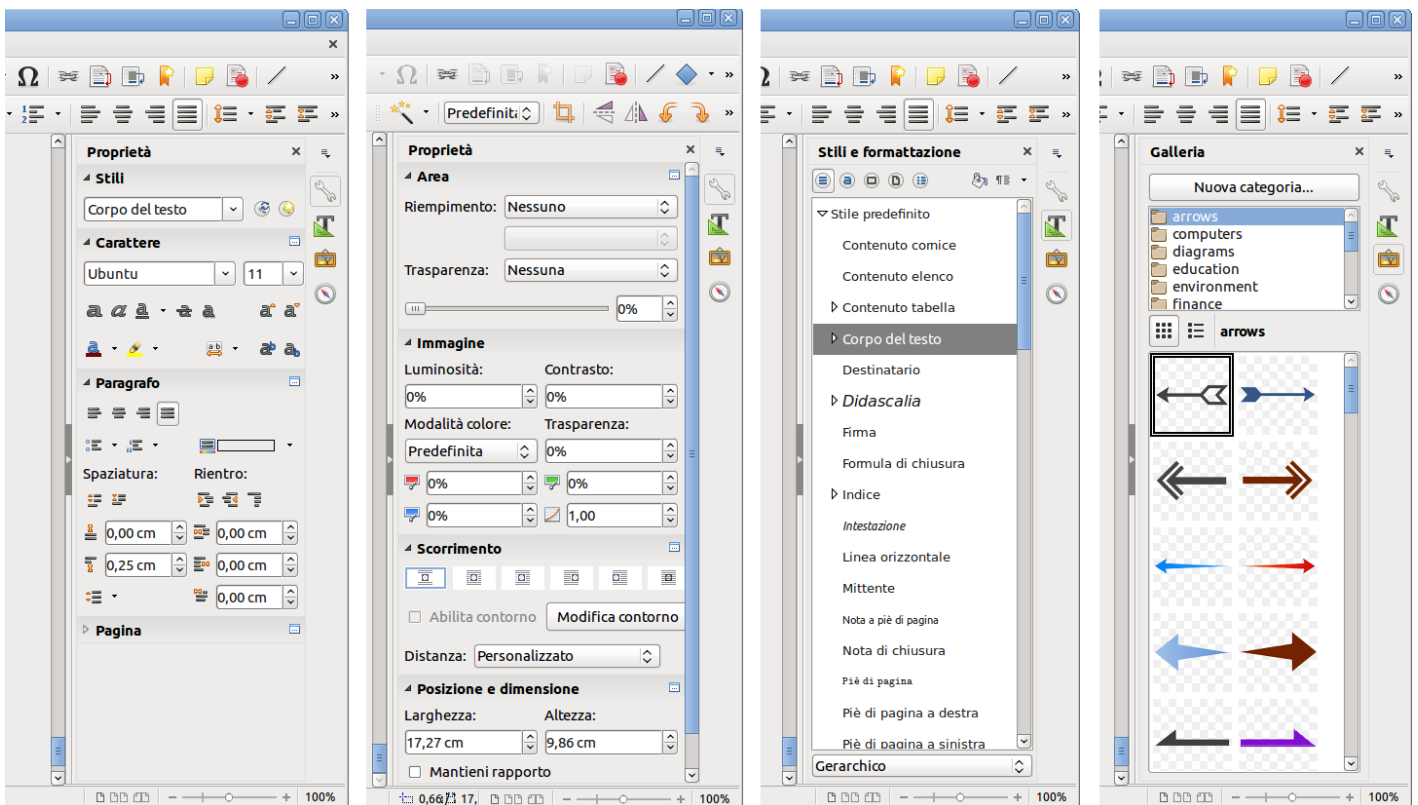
Proprietà

Stili

Corpo del testo

Carattere

Ubuntu

11

Paragrafo

Spaziatura:

Rientro:

0,00 cm

0,00 cm

0,25 cm

0,00 cm

0,00 cm

Pagina

100%

Predefinita

Proprietà

Area

Riempimento:

Nessuno

Trasparenza:

Nessuna

0%

Immagine

Luminosità:

Contrasto:

0%

0%

Modalità colore:

Trasparenza:

Predefinita

0%

0%

0%

0%

1,00

Scorrimento

Abilita contorno

Modifica contorno

Distanza:

Personalizzato

Posizione e dimensione

Larghezza:

Altezza:

17,27 cm

9,86 cm

Mantieni rapporto

0,66 17,

100%

Stili e formattazione

Stile predefinito

Contenuto cornice

Contenuto elenco

Contenuto tabella

Corpo del testo

Destinatario

Didascalia

Firma

Formula di chiusura

Indice

Intestazione

Linea orizzontale

Mittente

Nota a piè di pagina

Nota di chiusura

Piè di pagina

Piè di pagina a destra

Piè di pagina a sinistra

Gerarchico

100%

Galleria

Nuova categoria...

arrows

computers

diagrams

education

environment

finance

arrows

100%